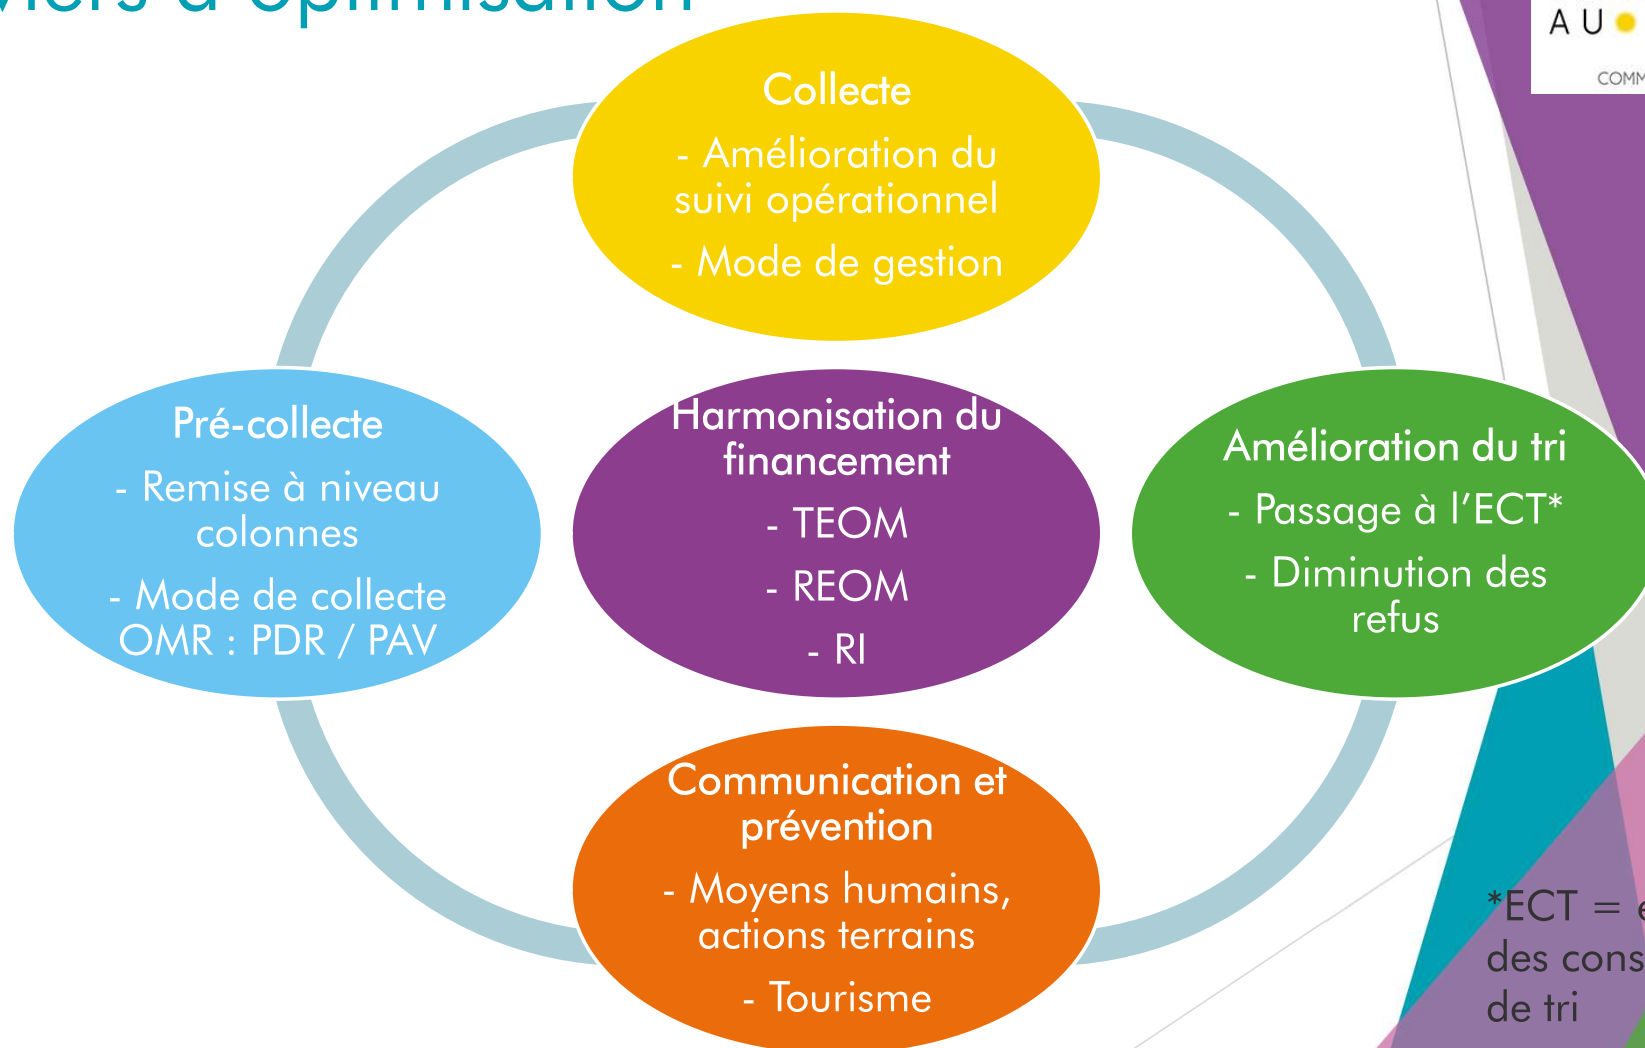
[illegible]viers d'optimisation

A U
COMM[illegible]

Collecte
- Amélioration du suivi opérationnel
- Mode de gestion

Pré-collecte
- Remise à niveau colonnes
- Mode de collecte OMR : PDR / PAV

Harmonisation du financement
- TEOM
- REOM
- RI

Amélioration du tri
- Passage à l'ECT*
- Diminution des refus

Communication et prévention
- Moyens humains, actions terrains
- Tourisme

*ECT = e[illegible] des cons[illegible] de tri